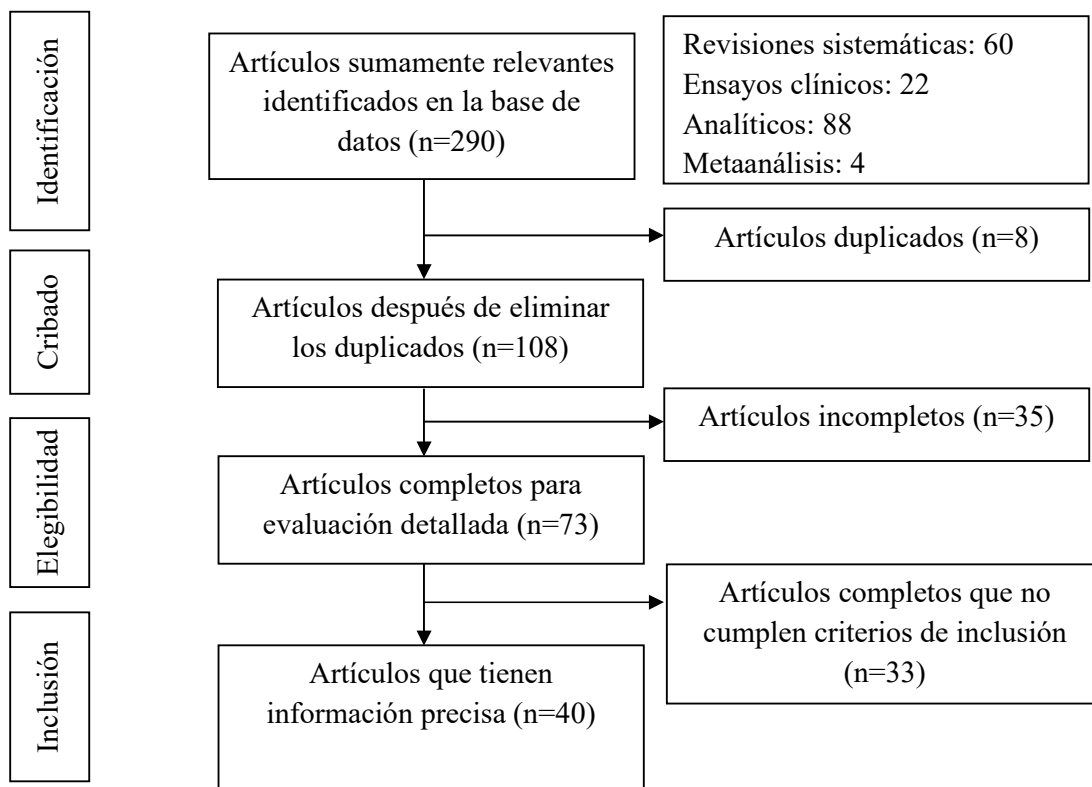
Identificación

Artículos sumamente relevantes identificados en la base de datos (n=290)

Revisiones sistemáticas: 60
Ensayos clínicos: 22
Analíticos: 88
Metaanálisis: 4

Artículos duplicados (n=8)

Cribado

Artículos después de eliminar los duplicados (n=108)

Artículos incompletos (n=35)

Elegibilidad

Artículos completos para evaluación detallada (n=73)

Artículos completos que no cumplen criterios de inclusión (n=33)

Inclusión

Artículos que tienen información precisa (n=40)